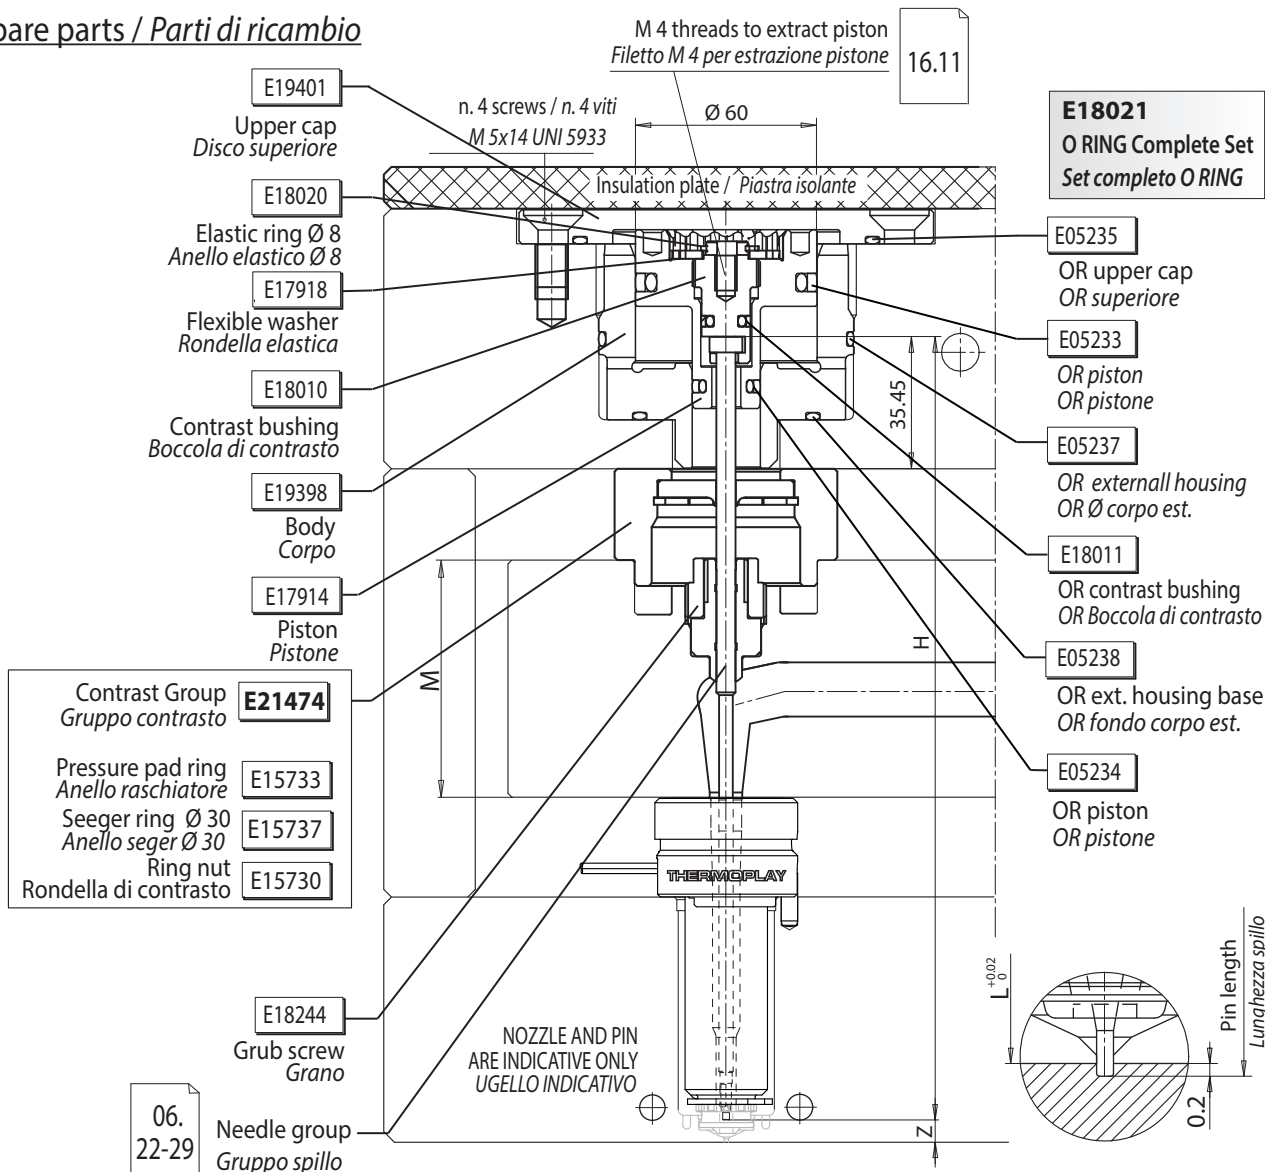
pare parts / *Parti di ricambio*

M 4 threads to extract piston
*Filetto M 4 per estrazione pistone*

16.11

E18021
O RING Complete Set
*Set completo O RING*

E19401
Upper cap
*Disco superiore*

n. 4 screws / *n. 4 viti*
*M 5x14 UNI 5933*

Ø 60

Insulation plate / *Piastra isolante*

E18020
Elastic ring Ø 8
*Anello elastico Ø 8*

E17918
Flexible washer
*Rondella elastica*

E18010
Contrast bushing
*Boccola di contrasto*

E19398
Body
*Corpo*

E17914
Piston
*Pistone*

Contrast Group
*Gruppo contrasto*
**E21474**

Pressure pad ring
*Anello raschiatore*
E15733

Seeger ring Ø 30
*Anello seger Ø 30*
E15737

Ring nut
Rondella di contrasto
E15730

E05235
OR upper cap
*OR superiore*

E05233
*OR piston*
*OR pistone*

E05237
*OR externall housing*
*OR Ø corpo est.*

E18011
OR contrast bushing
*OR Boccola di contrasto*

E05238
OR ext. housing base
*OR fondo corpo est.*

E05234
OR piston
*OR pistone*

35.45

H

M

THERMOPLAY

E18244
Grub screw
*Grano*

NOZZLE AND PIN
ARE INDICATIVE ONLY
*UGELLO INDICATIVO*

06.
22-29

Needle group
*Gruppo spillo*

Z

$L^{+0.02}_{0}$

Pin length
*Lunghezza spillo*

0.2